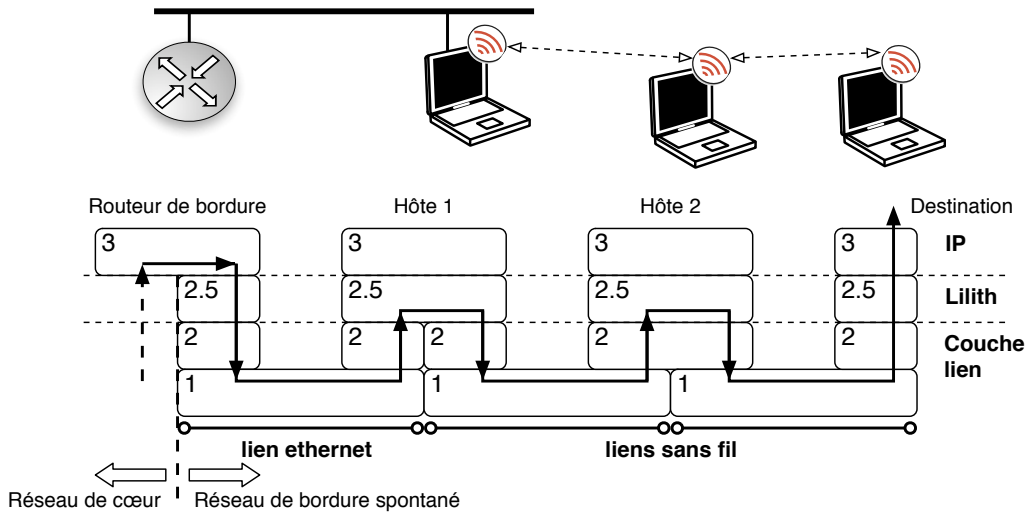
Routeur de bordure | Hôte 1 | Hôte 2 | Destination

3 | 3 | 3 | 3 | IP

2.5 | 2.5 | 2.5 | 2.5 | Lilith

2 | 2 | 2 | 2 | 2 | Couche lien

1 | 1 | 1

lien ethernet

liens sans fil

Réseau de cœur

Réseau de bordure spontané